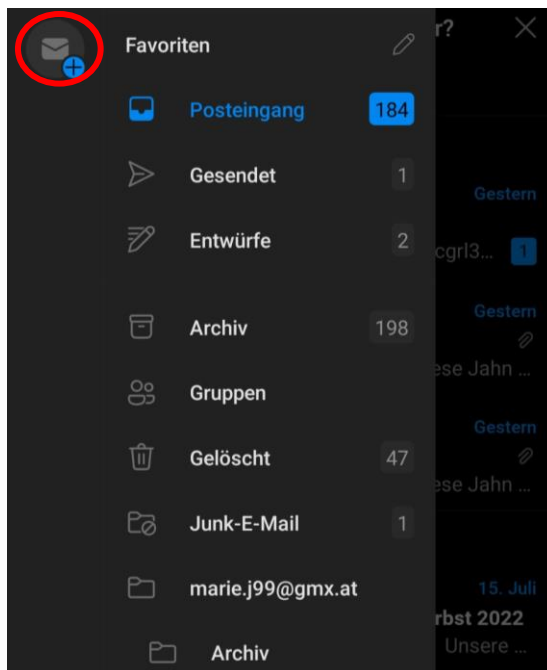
Favoriten

Posteingang 184

Gesendet 1

Entwürfe 2

Archiv 198

Gruppen

Gelöscht 47

Junk-E-Mail 1

marie.j99@gmx.at

Archiv

r?

Gestern

cgrl3... 1

Gestern

ese Jahn ...

Gestern

ese Jahn ...

15. Juli

rbst 2022

Unsere ...